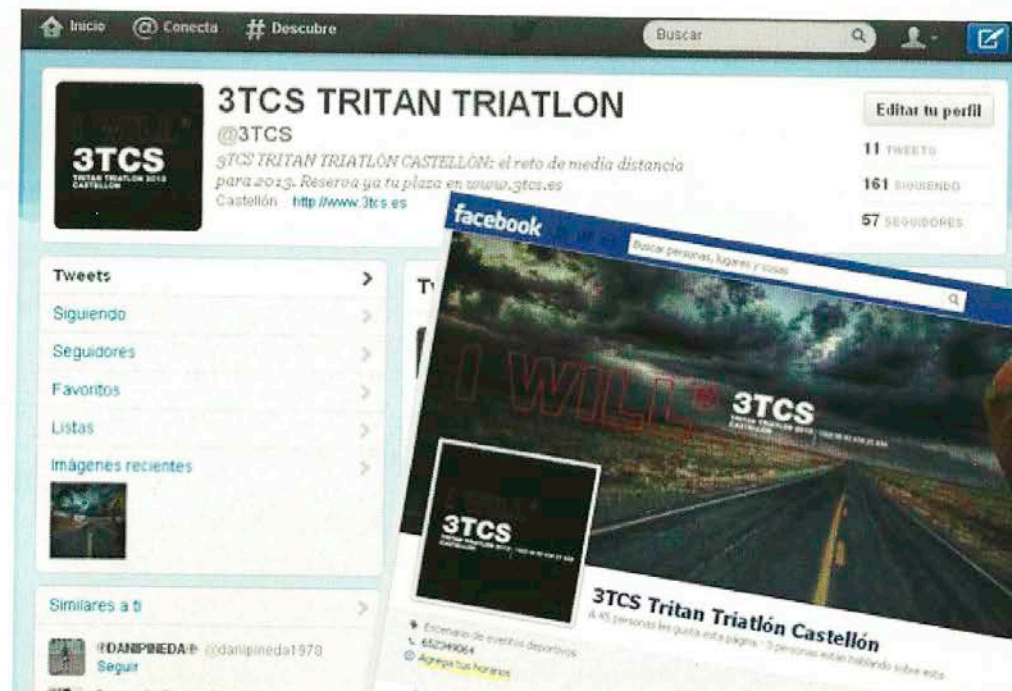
Inicio @ Conecta # Descubre Buscar

3TCS TRITAN TRIATLON
@3TCS
3TCS TRITAN TRIATLÓN CASTELLÓN: el reto de media distancia para 2013. Reserva ya tu plaza en www.3tcs.es
Castellón http://www.3tcs.es

Editar tu perfil
11 TWEETS
161 SIGUIENDO
57 SEGUIDORES

3TCS
TRITAN TRIATLON 2013
CASTELLON

Tweets
Siguiendo
Seguidores
Favoritos
Listas
Imágenes recientes

Similares a ti
@DANIPINEDA @danipineda1978
Seguir

facebook
Buscar personas, lugares y cosas

I WILL
3TCS
TRITAN TRIATLON 2013

3TCS
TRITAN TRIATLON 2013
CASTELLON

3TCS Tritan Triatlón Castellón
A 45 personas les gusta esta página · 3 personas están hablando sobre esto
Escenario de eventos deportivos
652349064
Agrega tus horarios